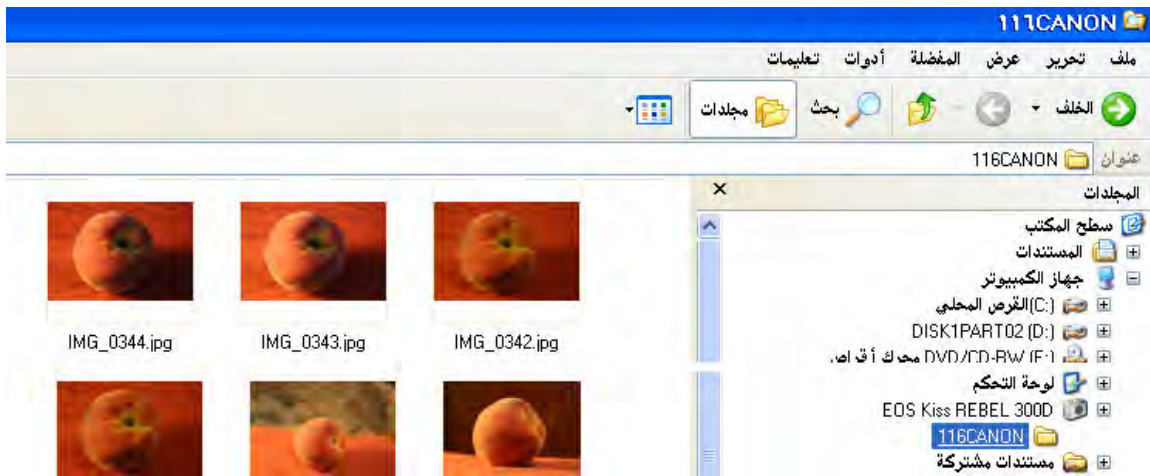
116CANON

ملف تحرير عرض المفضلة أدوات تعليمات

الخلف بحث مجلدات

عنوان 116CANON

المجلدات ×

سطح المكتب
المستندات
جهاز الكمبيوتر
القرص المحلي (:C)
DISK1PART02 (D:)
DVD/CD-RW (E:) محرك أقراص
لوحة التحكم
EOS Kiss REBEL 300D
116CANON
مستندات مشتركة

IMG_0344.jpg IMG_0343.jpg IMG_0342.jpg